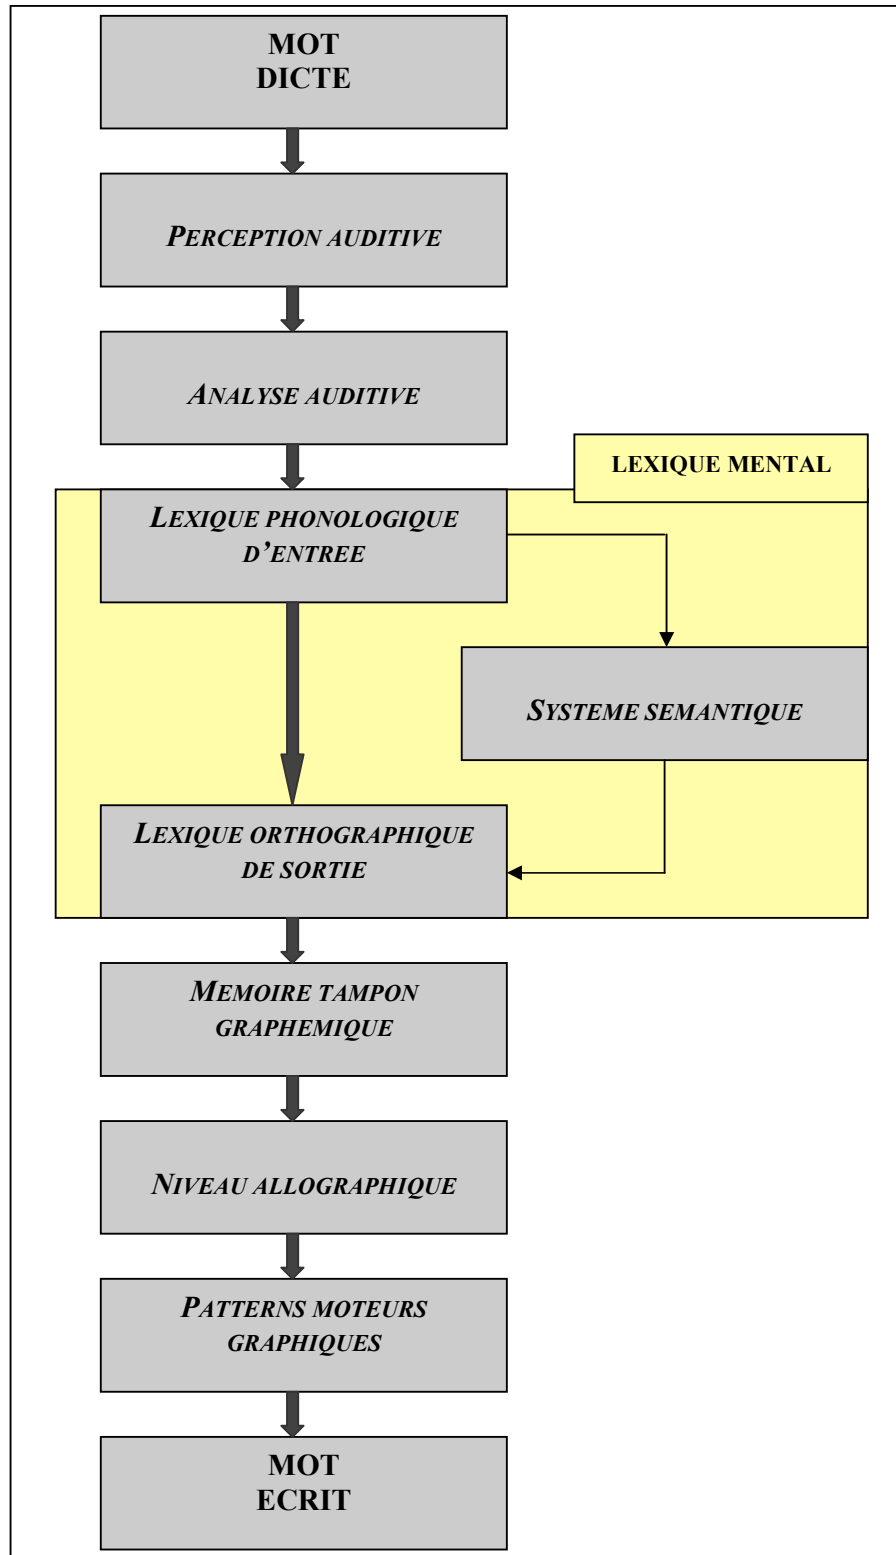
MOT
DICTE

PERCEPTION AUDITIVE

ANALYSE AUDITIVE

LEXIQUE MENTAL

LEXIQUE PHONOLOGIQUE D'ENTREE

SYSTEME SEMANTIQUE

LEXIQUE ORTHOGRAPHIQUE DE SORTIE

MEMOIRE TAMPON GRAPHEMIQUE

NIVEAU ALLOGRAPHIQUE

PATTERNS MOTEURS GRAPHIQUES

MOT
ECRIT